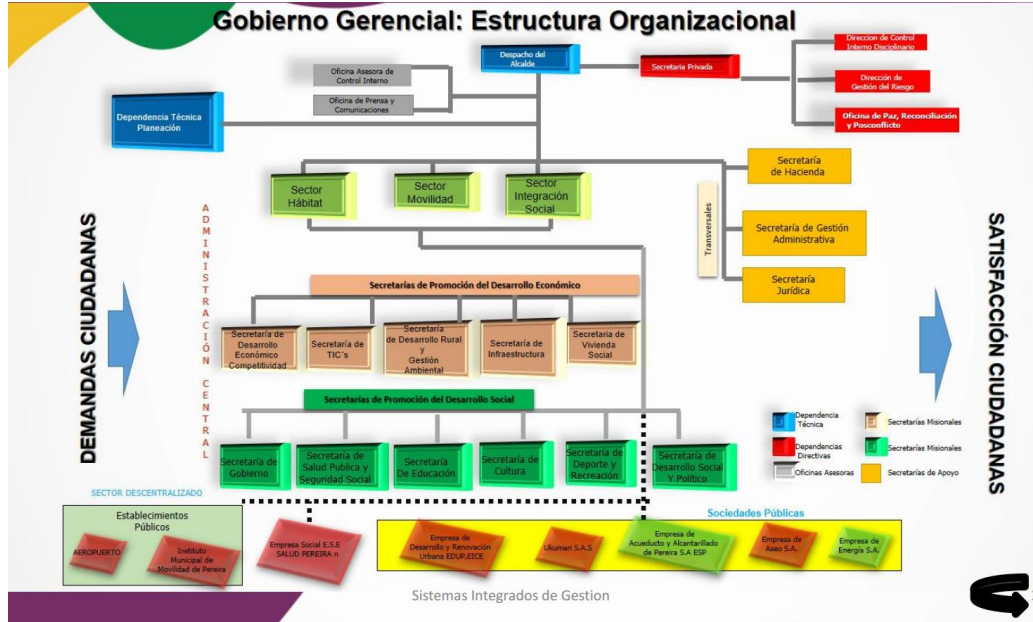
Gobierno Gerencial: Estructura Organizacional

Despacho del Alcalde

Oficina Asesora de Control Interno

Oficina de Prensa y Comunicaciones

Secretaría Privada

Direccion de Control Interno Disciplinario

Dirección de Gestión del Riesgo

Oficina de Paz, Reconciliación y Posconflicto

Dependencia Técnica Planeación

Sector Hábitat

Sector Movilidad

Sector Integración Social

Secretaría de Hacienda

Transversales

Secretaría de Gestión Administrativa

Secretaría Jurídica

DEMANDAS CIUDADANAS

ADMINISTRACIÓN CENTRAL

SATISFACCIÓN CIUDADANAS

Secretarías de Promoción del Desarrollo Económico

Secretaría de Desarrollo Económico Competitividad

Secretaría de TIC's

Secretaría de Desarrollo Rural y Gestión Ambiental

Secretaría de Infraestructura

Secretaría de Vivienda Social

Secretarías de Promoción del Desarrollo Social

Secretaría de Gobierno

Secretaría de Salud Publica y Seguridad Social

Secretaría De Educación

Secretaría de Cultura

Secretaría de Deporte y Recreación

Secretaría de Desarrollo Social Y Político

Dependencia Técnica

Secretarías Misionales

Dependencias Directivas

Secretarías Misionales

Oficinas Asesoras

Secretarías de Apoyo

SECTOR DESCENTRALIZADO

Establecimientos Públicos

AEROPUERTO

Instituto Municipal de Movilidad de Pereira

Empresa Social E.S.E SALUD PEREIRA n

Sociedades Públicas

Empresa de Desarrollo y Renovación Urbana EDUP.EICE

Ukumari S.A.S

Empresa de Acueducto y Alcantarillado de Pereira S.A ESP

Empresa de Aseo S.A.

Empresa de Energía S.A.

Sistemas Integrados de Gestion